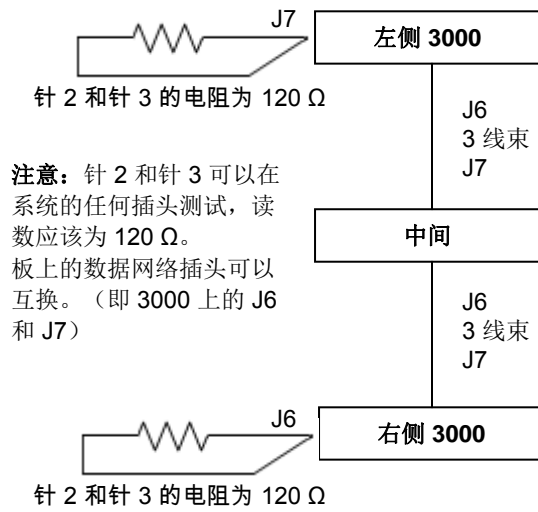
J7

左侧 3000

针 2 和针 3 的电阻为 120 Ω

J6
3 线束
J7

注意：针 2 和针 3 可以在系统的任何插头测试，读数应该为 120 Ω。
板上的数据网络插头可以互换。（即 3000 上的 J6 和 J7）

中间

J6
3 线束
J7

J6

右侧 3000

针 2 和针 3 的电阻为 120 Ω